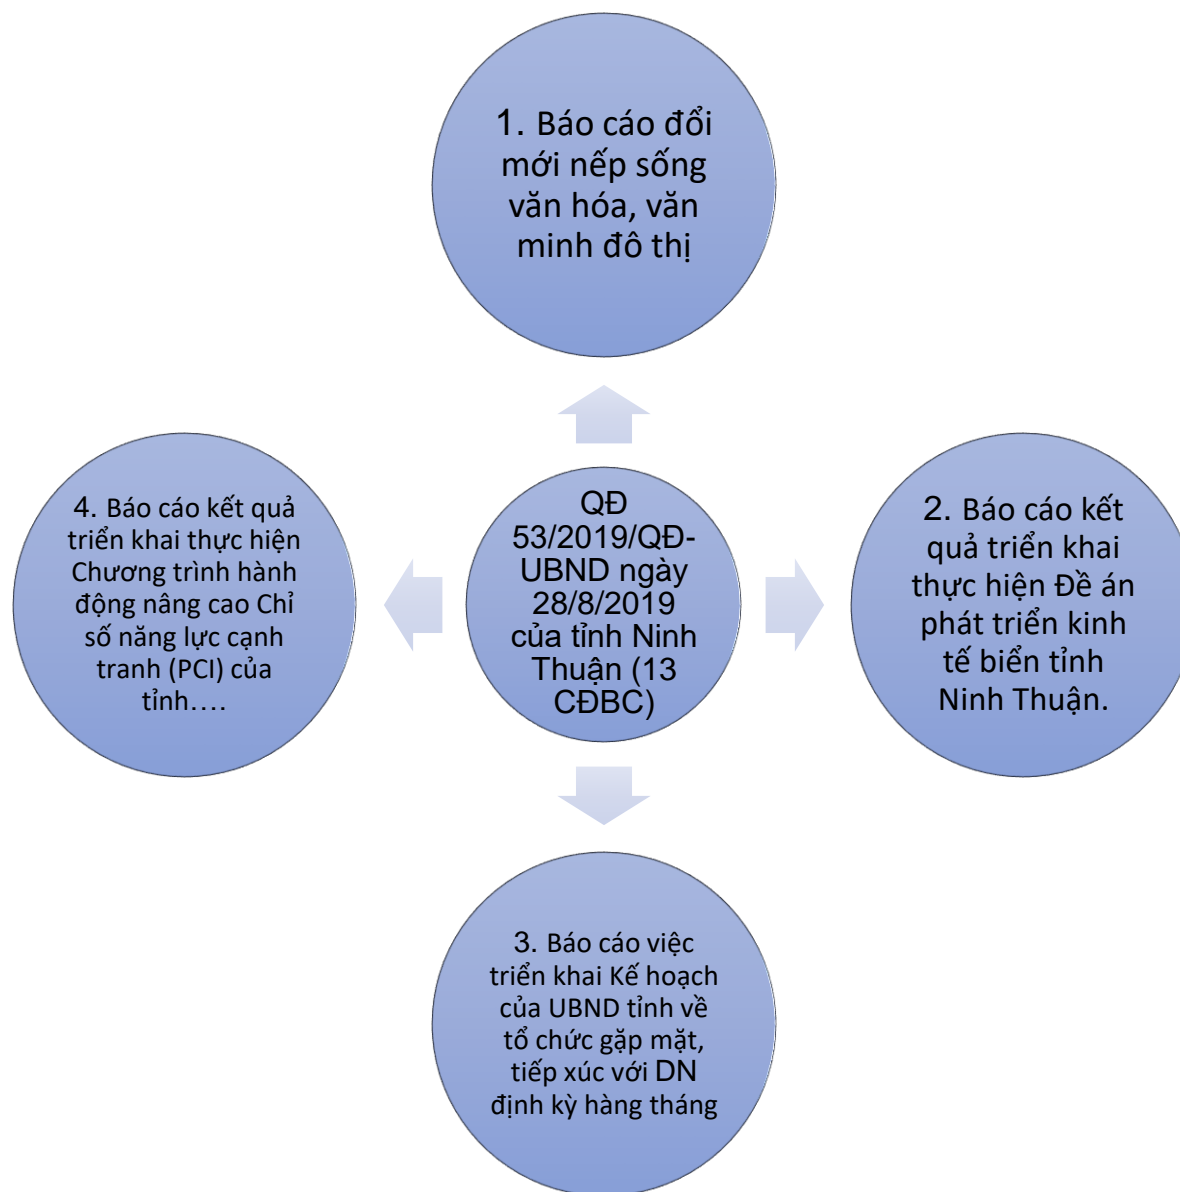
QĐ 53/2019/QĐ-UBND ngày 28/8/2019 của tỉnh Ninh Thuận (13 CĐBC)

1. Báo cáo đổi mới nếp sống văn hóa, văn minh đô thị

2. Báo cáo kết quả triển khai thực hiện Đề án phát triển kinh tế biển tỉnh Ninh Thuận.

3. Báo cáo việc triển khai Kế hoạch của UBND tỉnh về tổ chức gặp mặt, tiếp xúc với DN định kỳ hàng tháng

4. Báo cáo kết quả triển khai thực hiện Chương trình hành động nâng cao Chỉ số năng lực cạnh tranh (PCI) của tỉnh….